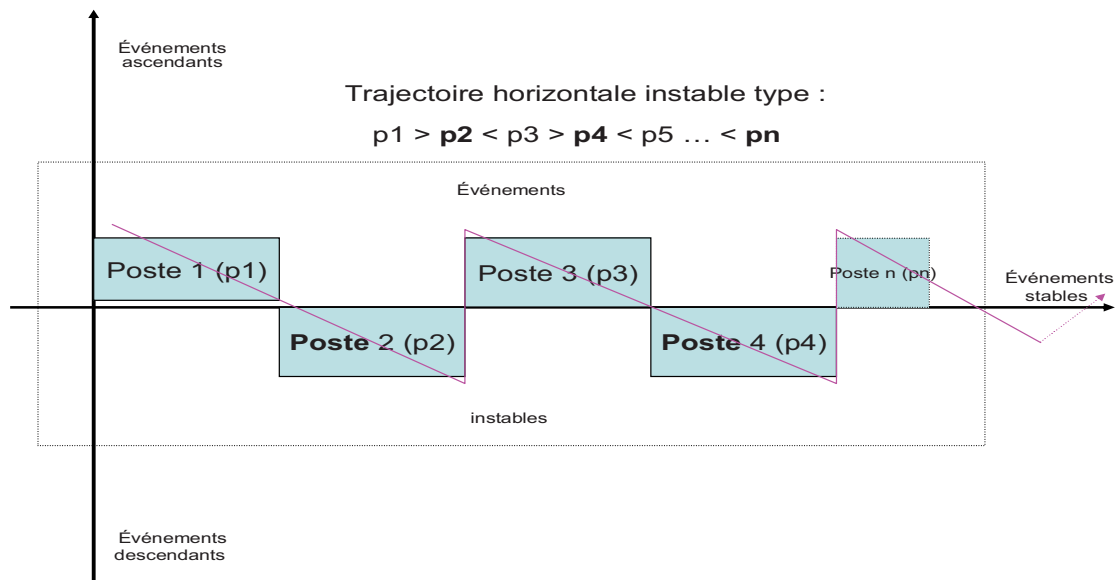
Événements ascendants

Trajectoire horizontale instable type :

p1 > **p2** < p3 > **p4** < p5 … < **pn**

Événements

Poste 1 (p1)

Poste 3 (p3)

Poste n (pn)

Événements stables

**Poste** 2 (p2)

**Poste** 4 (p4)

instables

Événements descendants